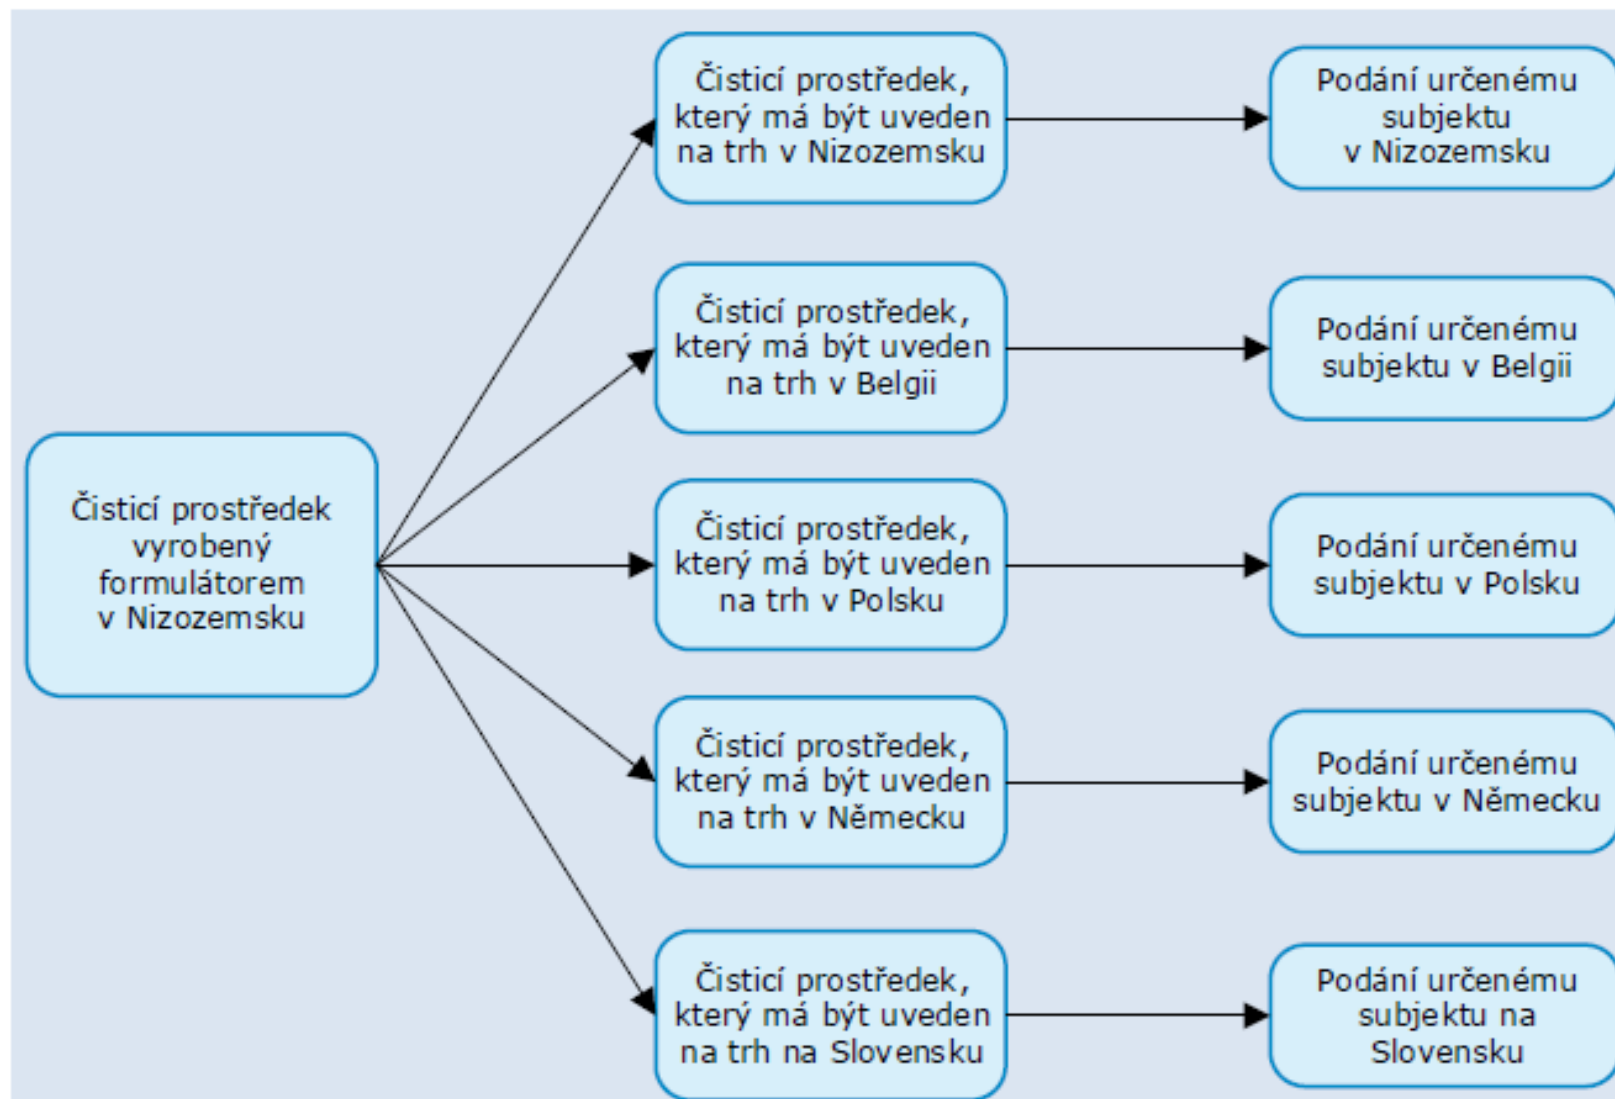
Čisticí prostředek vyrobený formulátorem v Nizozemsku

Čisticí prostředek, který má být uveden na trh v Nizozemsku

Podání určenému subjektu v Nizozemsku

Čisticí prostředek, který má být uveden na trh v Belgii

Podání určenému subjektu v Belgii

Čisticí prostředek, který má být uveden na trh v Polsku

Podání určenému subjektu v Polsku

Čisticí prostředek, který má být uveden na trh v Německu

Podání určenému subjektu v Německu

Čisticí prostředek, který má být uveden na trh na Slovensku

Podání určenému subjektu na Slovensku